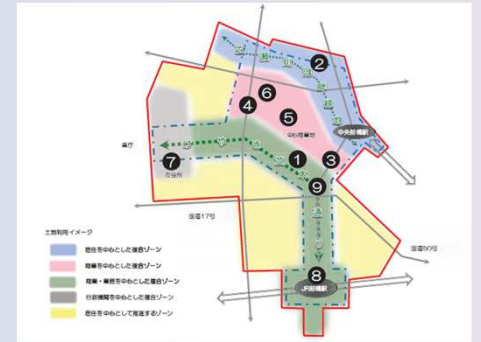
2
4
6
5
1
3
9
7
8
中央前橋駅
県庁
中心商業地
国道17号
国道50号
JR前橋駅
土地利用イメージ
居住を中心とした複合ゾーン
商業を中心とした複合ゾーン
商業・業務を中心とした複合ゾーン
行政機関を中心とした複合ゾーン
居住を中心として推進するゾーン